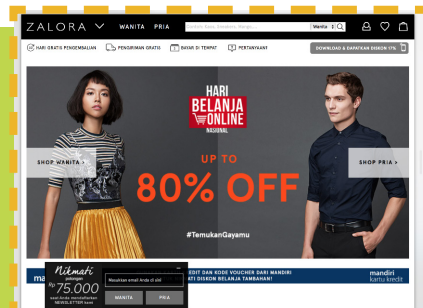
ZALORA WANITA PRIA

Wanita

HARI GRATIS PENGEMBALIAN PENGIRIMAN GRATIS BAYAR DI TEMPAT PERTANYAAN?

DOWNLOAD & DAPATKAN DISKON 15%

HARI BELANJA ONLINE NASIONAL

SHOP WANITA >

SHOP PRIA >

UP TO 80% OFF

#TemukanGayamu

Nikmati potongan Rp 75.000 saat Anda mendaftarkan NEWSLETTER kami

Masukkan email Anda di sini

WANITA PRIA

EDIT DAN KODE VOUCHER DARI MANDIRI
ATI DISKON BELANJA TAMBAHAN!

mandiri kartu kredit